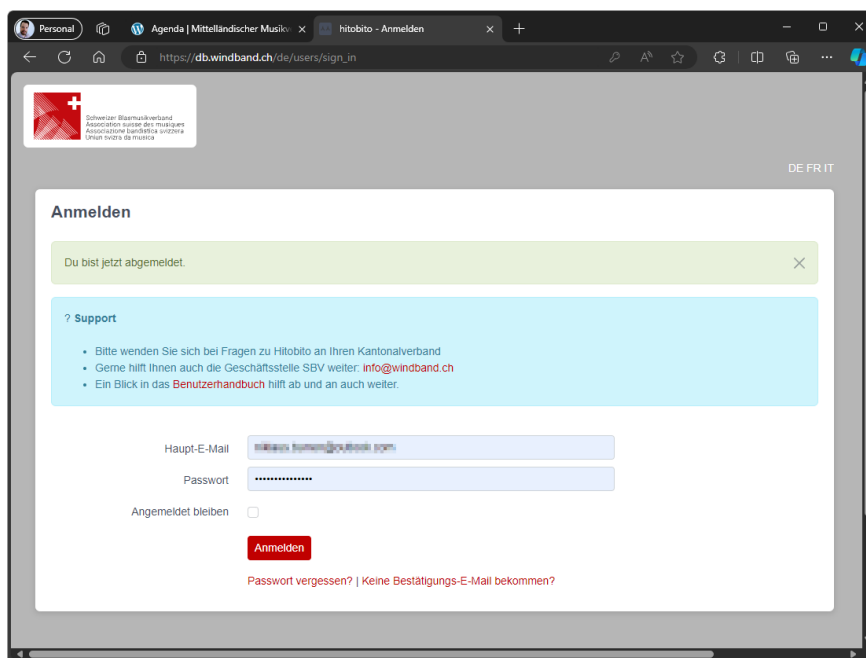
Personal

Agenda | Mittelländischer Musikv

hitobito - Anmelden

https://db.windband.ch/de/users/sign_in

Schweizer Blasmusikverband
Association suisse des musiques
Associazione bandistica svizzera
Uniun svizra da musica

DE FR IT

Anmelden

Du bist jetzt abgemeldet.

? Support

- Bitte wenden Sie sich bei Fragen zu Hitobito an Ihren Kantonalverband
- Gerne hilft Ihnen auch die Geschäftsstelle SBV weiter: info@windband.ch
- Ein Blick in das Benutzerhandbuch hilft ab und an auch weiter.

Haupt-E-Mail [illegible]

Passwort ••••••••••••••

Angemeldet bleiben

Anmelden

Passwort vergessen? | Keine Bestätigungs-E-Mail bekommen?